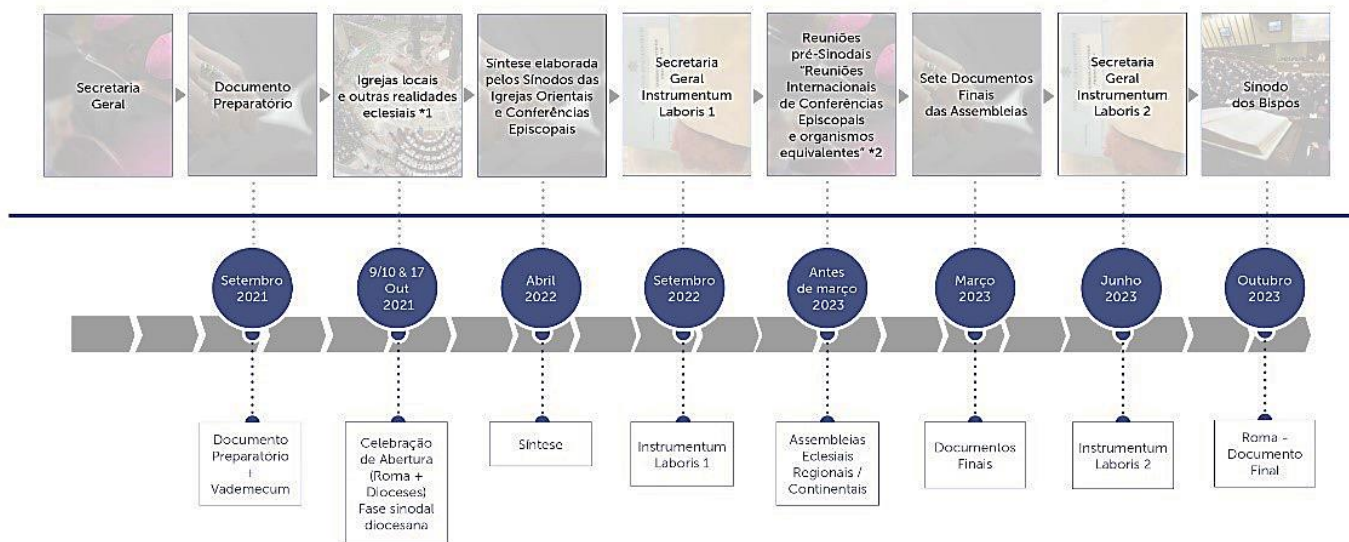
Secretaria Geral

Documento Preparatório

Igrejas locais e outras realidades eclesiais *1

Síntese elaborada pelos Sínodos das Igrejas Orientais e Conferências Episcopais

Secretaria Geral Instrumentum Laboris 1

Reuniões pré-Sinodais "Reuniões Internacionais de Conferências Episcopais e organismos equivalentes" *2

Sete Documentos Finais das Assembleias

Secretaria Geral Instrumentum Laboris 2

Sínodo dos Bispos

Setembro 2021

9/10 & 17 Out 2021

Abril 2022

Setembro 2022

Antes de março 2023

Março 2023

Junho 2023

Outubro 2023

Documento Preparatório + Vademecum

Celebração de Abertura (Roma + Dioceses) Fase sinodal diocesana

Síntese

Instrumentum Laboris 1

Assembleias Eclesiais Regionais / Continentais

Documentos Finais

Instrumentum Laboris 2

Roma - Documento Final